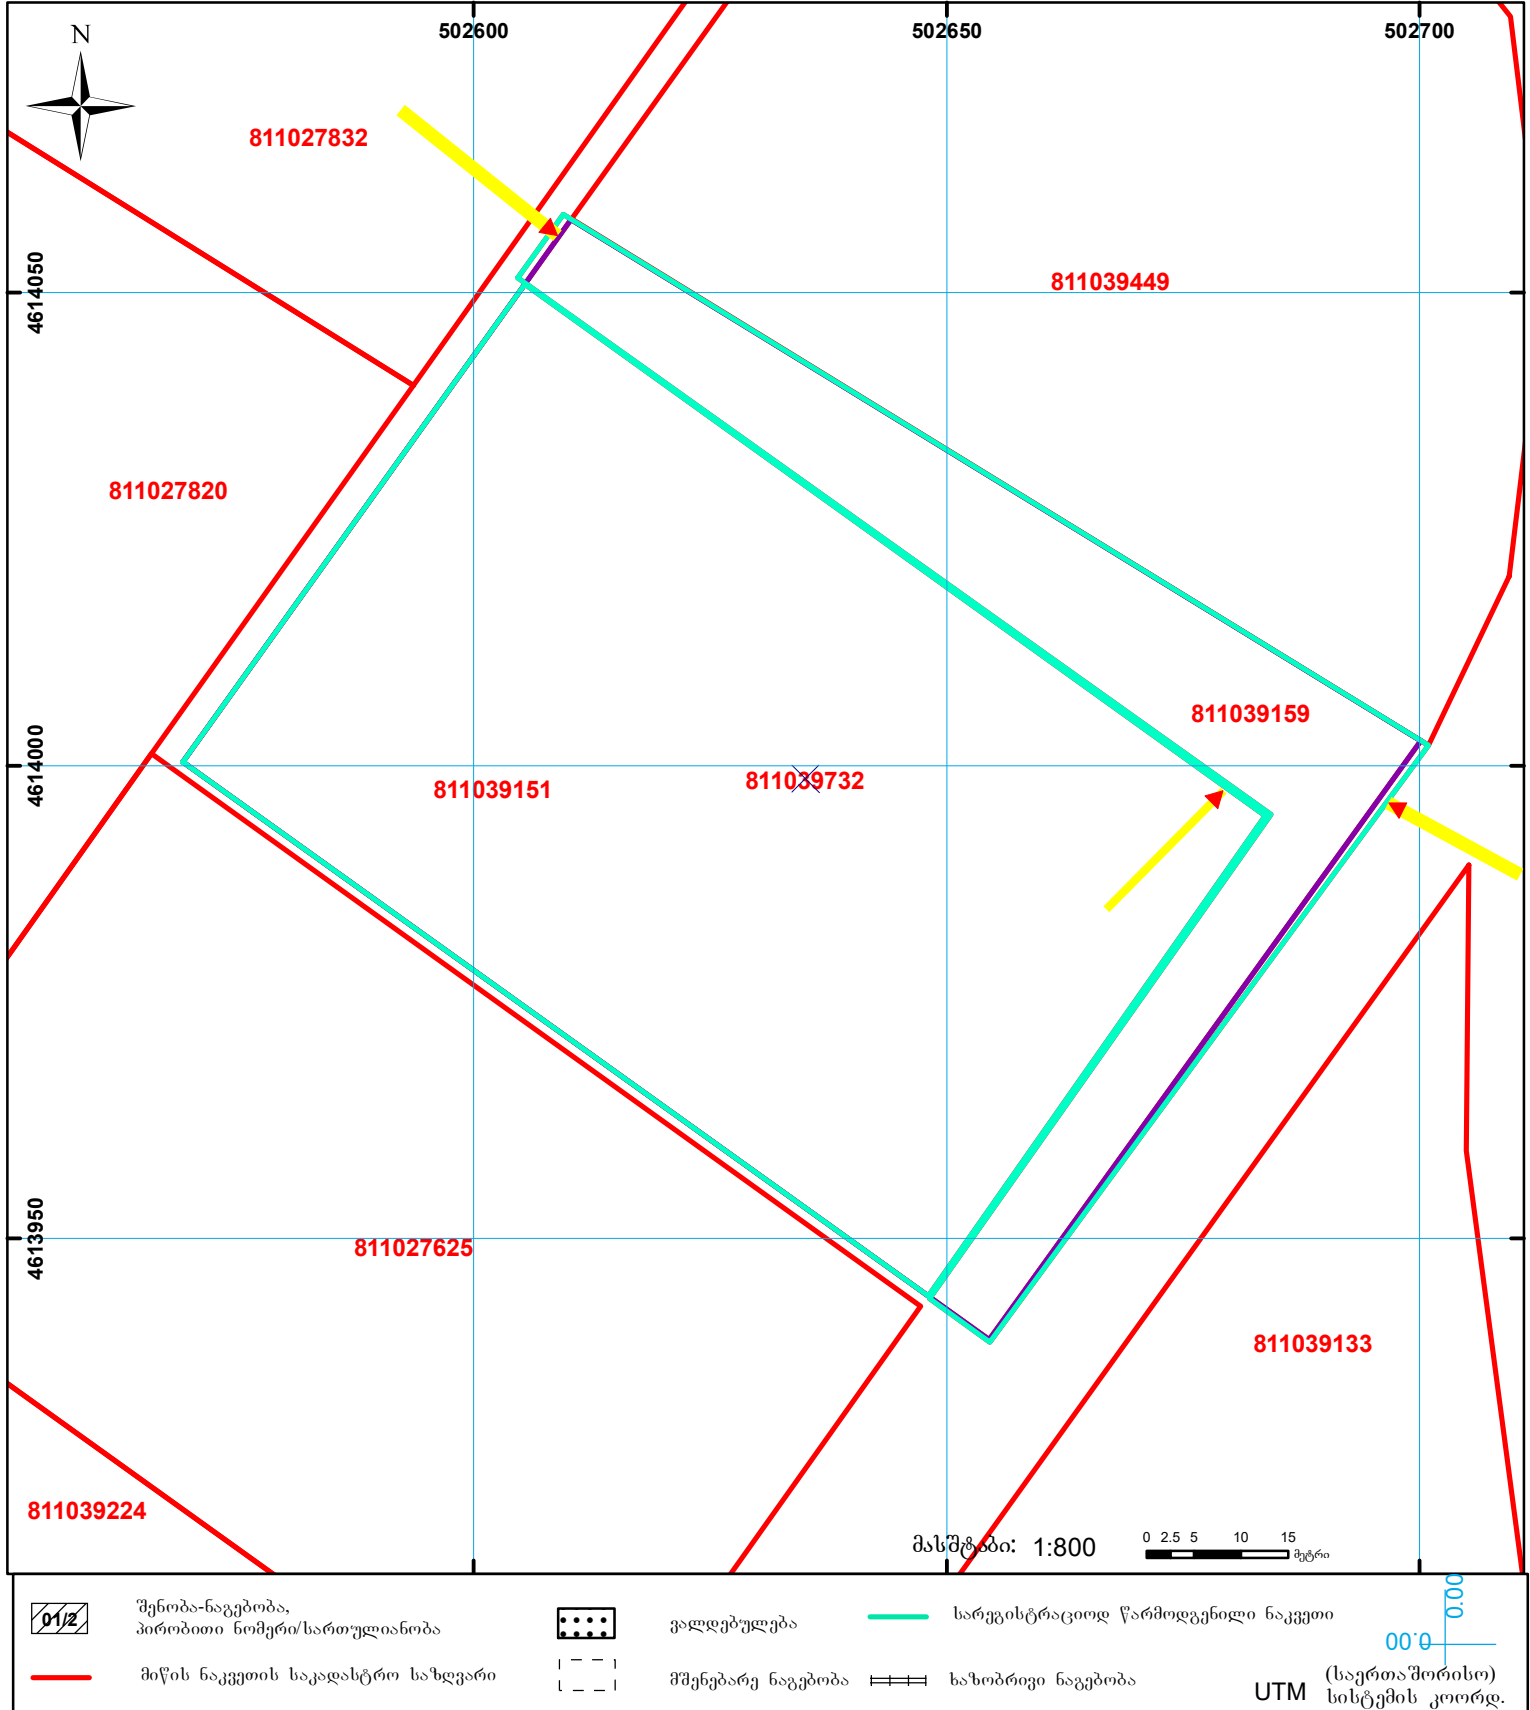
N

502600 502650 502700

4614050
4614000
4613950

811027832
811039449
811027820
811039159
811039151
811039732
811027625
811039133
811039224

მასშტაბი: 1:800

0 2.5 5 10 15 მეტრი

01/2 შენობა-ნაგებობა, პირობითი ნომერი/სართულიანობა

ვალდებულება

სარეგისტრაციოდ წარმოდგენილი ნაკვეთი

მიწის ნაკვეთის საკადასტრო საზღვარი

მშენებარე ნაგებობა

ხაზობრივი ნაგებობა

0.00
00.0

UTM (საერთაშორისო) სისტემის კოორდ.